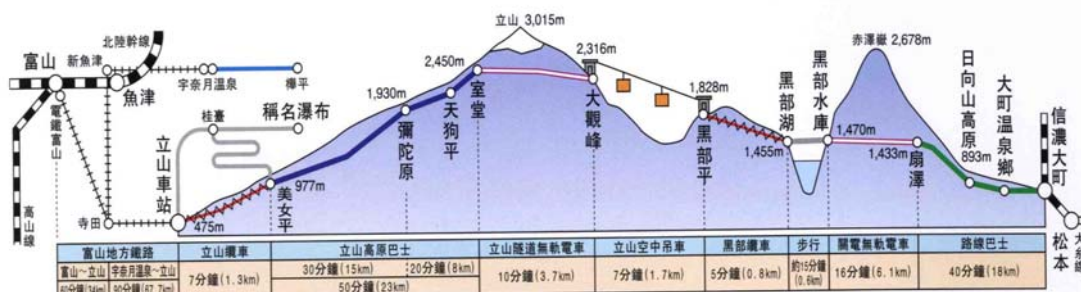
北陸幹線

富山

新魚津

魚津

宇奈月溫泉

欅平

電鐵富山

高山線

寺田

桂臺

立山車站

475m

美女平

977m

稱名瀑布

1,930m

彌陀原

天狗平

2,450m

室堂

立山 3,015m

2,316m

大觀峰

1,828m

黑部平

黑部湖

1,455m

黑部水庫

1,470m

赤澤嶽 2,678m

1,433m

扇澤

日向山高原

893m

大町溫泉鄉

信濃大町

松本

| 富山地方鐵路 | | 立山纜車 | 立山高原巴士 | | 立山隧道無軌電車 | 立山空中吊車 | 黑部纜車 | 步行 | 關電無軌電車 | 路線巴士 |
|---|---|---|---|---|---|---|---|---|---|---|
| 富山～立山 | 宇奈月溫泉～立山 | 7分鐘(1.3km) | 30分鐘(15km) | 20分鐘(8km) | 10分鐘(3.7km) | 7分鐘(1.7km) | 5分鐘(0.8km) | 約15分鐘(0.6km) | 16分鐘(6.1km) | 40分鐘(18km) |
| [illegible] | 90分鐘(67.7km) | | 50分鐘(23km) | | | | | | | |